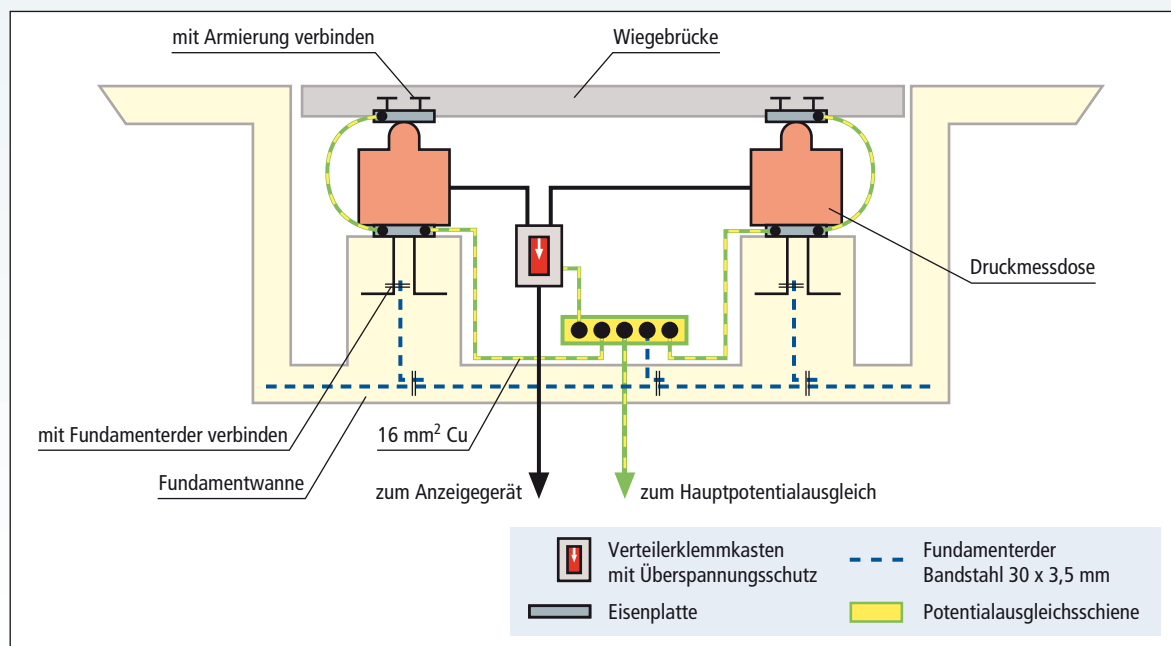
mit Armierung verbinden

Wiegebrücke

Druckmessdose

mit Fundamenterder verbinden

$16\ mm^2$ Cu

Fundamentwanne

zum Anzeigegerät

zum Hauptpotentialausgleich

Verteilerklemmkasten mit Überspannungsschutz

Fundamenterder Bandstahl 30 x 3,5 mm

Eisenplatte

Potentialausgleichsschiene